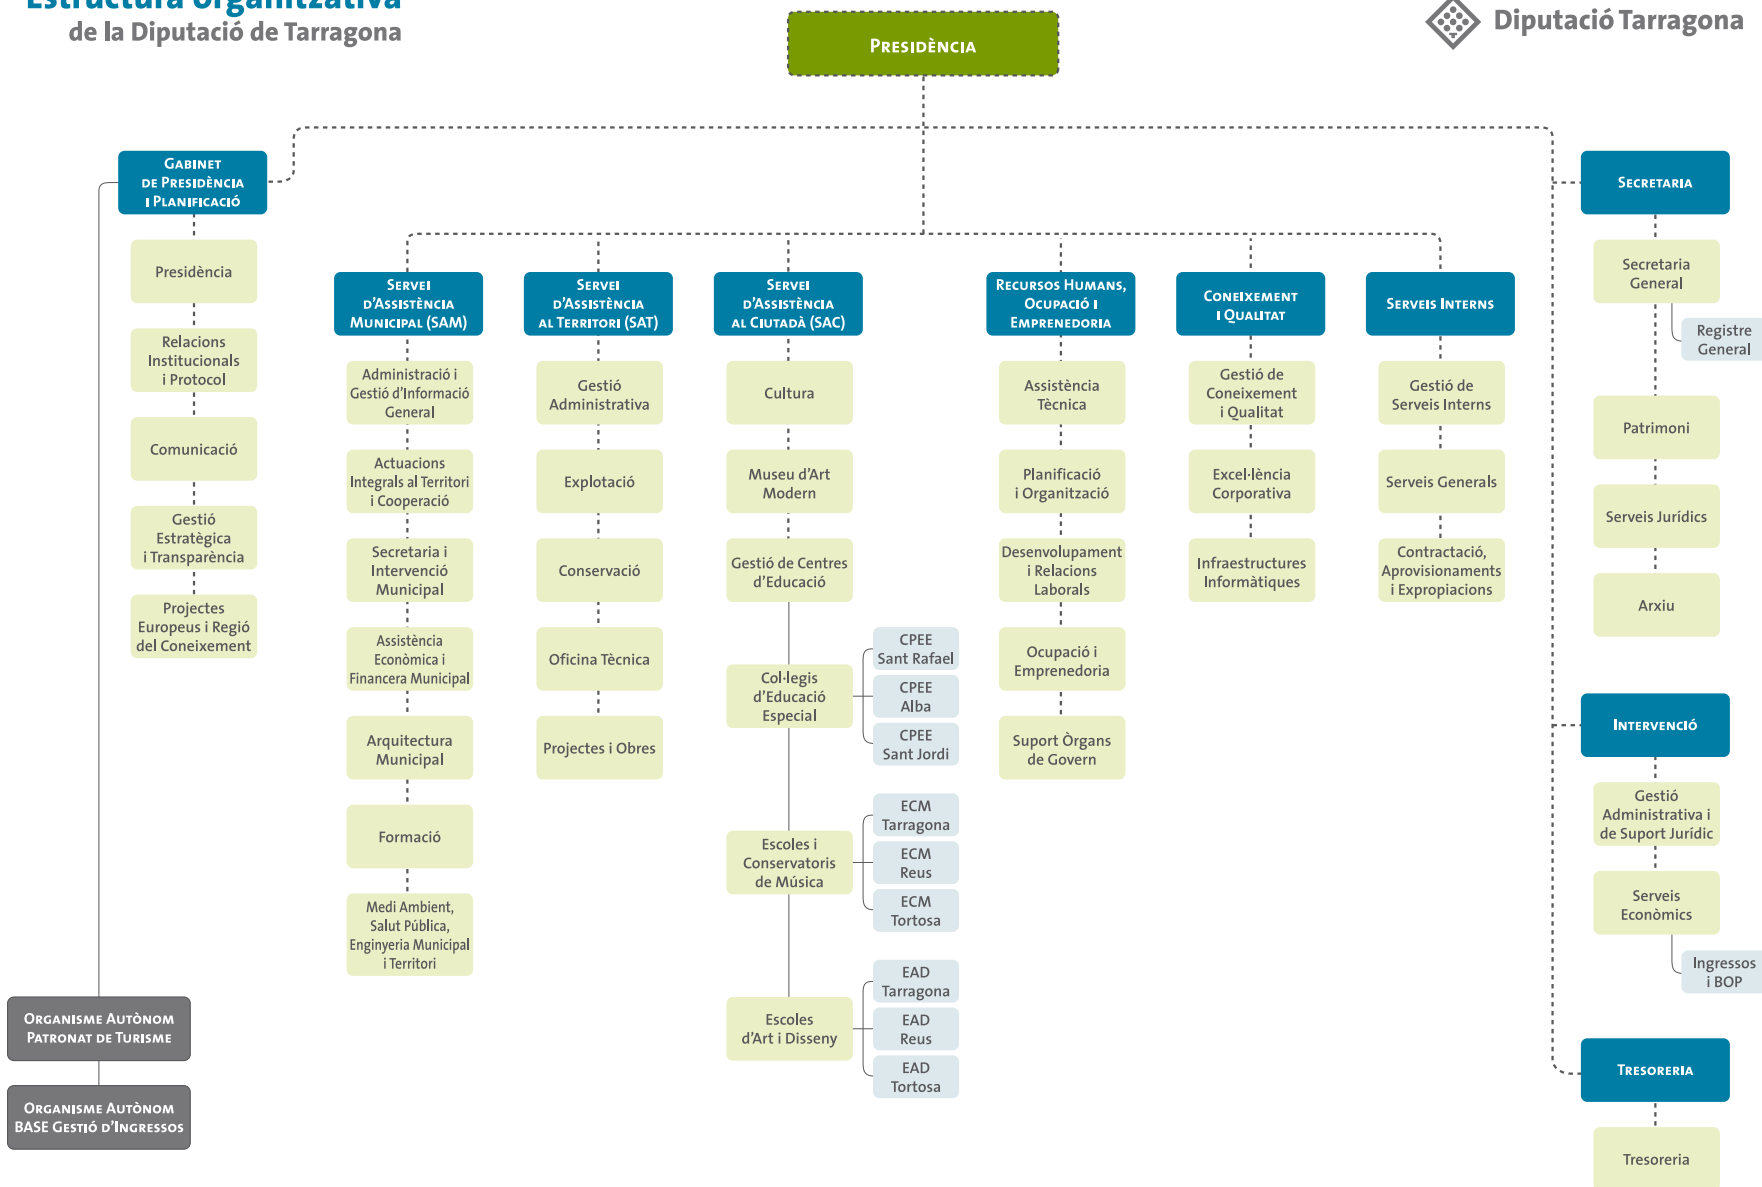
Estructura organitzativa
de la Diputació de Tarragona

Diputació Tarragona

Presidència

Gabinet de Presidència i Planificació

Presidència

Relacions Institucionals i Protocol

Comunicació

Gestió Estratègica i Transparència

Projectes Europeus i Regió del Coneixement

Organisme Autònom Patronat de Turisme

Organisme Autònom BASE Gestió d'Ingressos

Servei d'Assistència Municipal (SAM)

Administració i Gestió d'Informació General

Actuacions Integrals al Territori i Cooperació

Secretaria i Intervenció Municipal

Assistència Econòmica i Financera Municipal

Arquitectura Municipal

Formació

Medi Ambient, Salut Pública, Enginyeria Municipal i Territori

Servei d'Assistència al Territori (SAT)

Gestió Administrativa

Explotació

Conservació

Oficina Tècnica

Projectes i Obres

Servei d'Assistència al Ciutadà (SAC)

Cultura

Museu d'Art Modern

Gestió de Centres d'Educació

Col·legis d'Educació Especial

CPEE Sant Rafael

CPEE Alba

CPEE Sant Jordi

Escoles i Conservatoris de Música

ECM Tarragona

ECM Reus

ECM Tortosa

Escoles d'Art i Disseny

EAD Tarragona

EAD Reus

EAD Tortosa

Recursos Humans, Ocupació i Emprenedoria

Assistència Tècnica

Planificació i Organització

Desenvolupament i Relacions Laborals

Ocupació i Emprenedoria

Suport Òrgans de Govern

Coneixement i Qualitat

Gestió de Coneixement i Qualitat

Excel·lència Corporativa

Infraestructures Informàtiques

Serveis Interns

Gestió de Serveis Interns

Serveis Generals

Contractació, Aprovisionaments i Expropiacions

Secretaria

Secretaria General

Registre General

Patrimoni

Serveis Jurídics

Arxiu

Intervenció

Gestió Administrativa i de Suport Jurídic

Serveis Econòmics

Ingressos i BOP

Tresoreria

Tresoreria